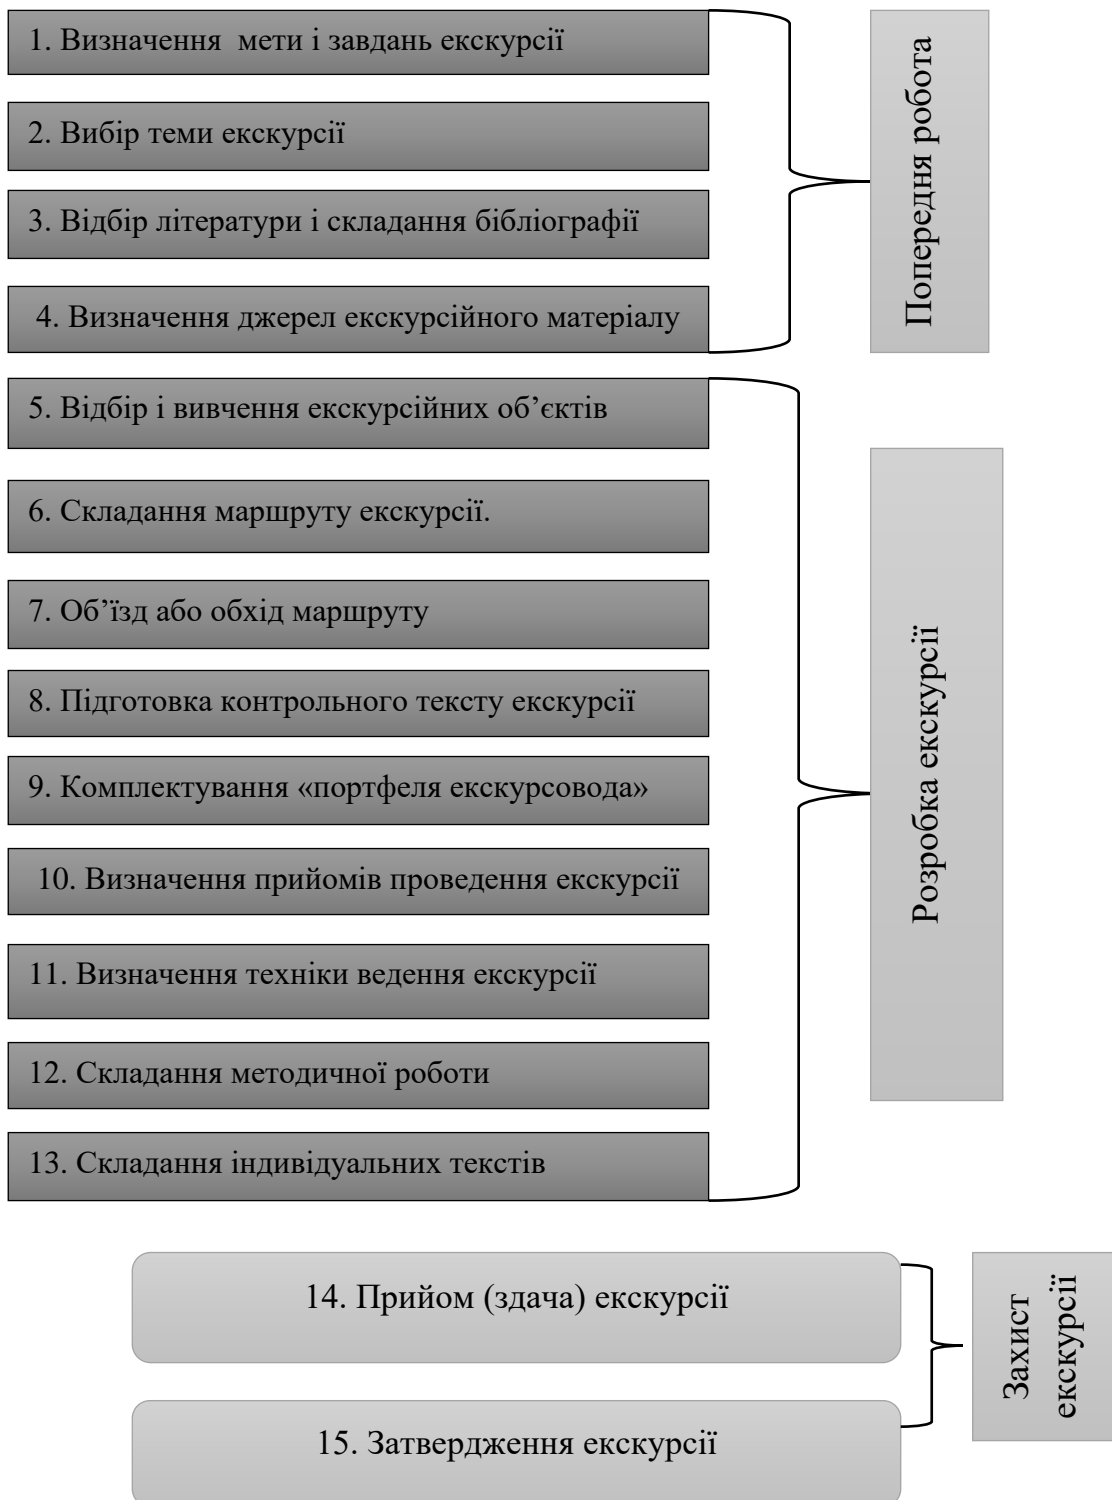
1. Визначення мети і завдань екскурсії

2. Вибір теми екскурсії

3. Відбір літератури і складання бібліографії

4. Визначення джерел екскурсійного матеріалу

Попередня робота

5. Відбір і вивчення екскурсійних об’єктів

6. Складання маршруту екскурсії.

7. Об’їзд або обхід маршруту

8. Підготовка контрольного тексту екскурсії

9. Комплектування «портфеля екскурсовода»

10. Визначення прийомів проведення екскурсії

11. Визначення техніки ведення екскурсії

12. Складання методичної роботи

13. Складання індивідуальних текстів

Розробка екскурсії

14. Прийом (здача) екскурсії

15. Затвердження екскурсії

Захист екскурсії